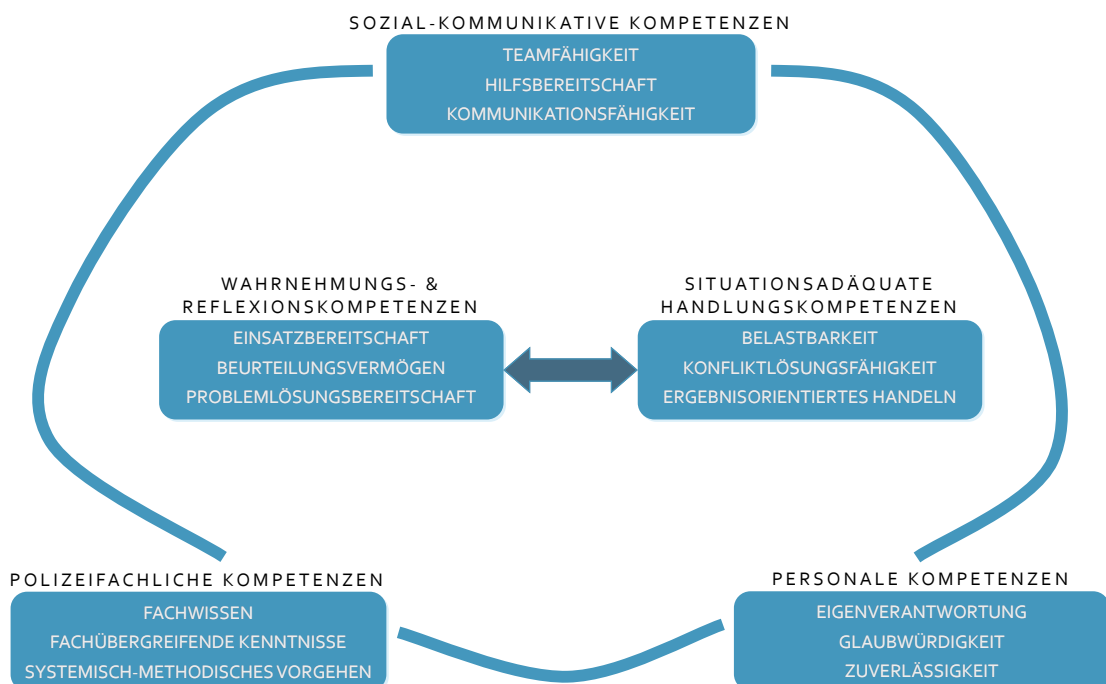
SOZIAL-KOMMUNIKATIVE KOMPETENZEN

TEAMFÄHIGKEIT
HILFSBEREITSCHAFT
KOMMUNIKATIONSFÄHIGKEIT

WAHRNEHMUNGS- & REFLEXIONSKOMPETENZEN

EINSATZBEREITSCHAFT
BEURTEILUNGSVERMÖGEN
PROBLEMLÖSUNGSBEREITSCHAFT

SITUATIONSADÄQUATE HANDLUNGSKOMPETENZEN

BELASTBARKEIT
KONFLIKTLÖSUNGSFÄHIGKEIT
ERGEBNISORIENTIERTES HANDELN

POLIZEIFACHLICHE KOMPETENZEN

FACHWISSEN
FACHÜBERGREIFENDE KENNTNISSE
SYSTEMISCH-METHODISCHES VORGEHEN

PERSONALE KOMPETENZEN

EIGENVERANTWORTUNG
GLAUBWÜRDIGKEIT
ZUVERLÄSSIGKEIT